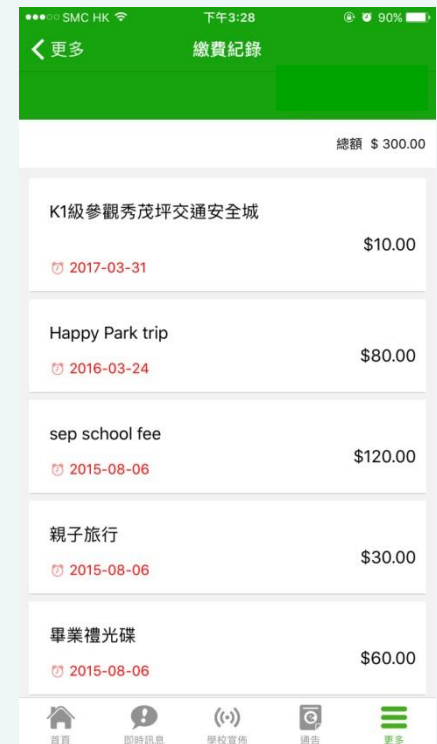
●●●○○ SMC HK 下午3:28 90%

更多 繳費紀錄

總額 $ 300.00

K1級參觀秀茂坪交通安全城
2017-03-31
$10.00

Happy Park trip
2016-03-24
$80.00

sep school fee
2015-08-06
$120.00

親子旅行
2015-08-06
$30.00

畢業禮光碟
2015-08-06
$60.00

首頁 即時訊息 學校宣佈 通告 更多